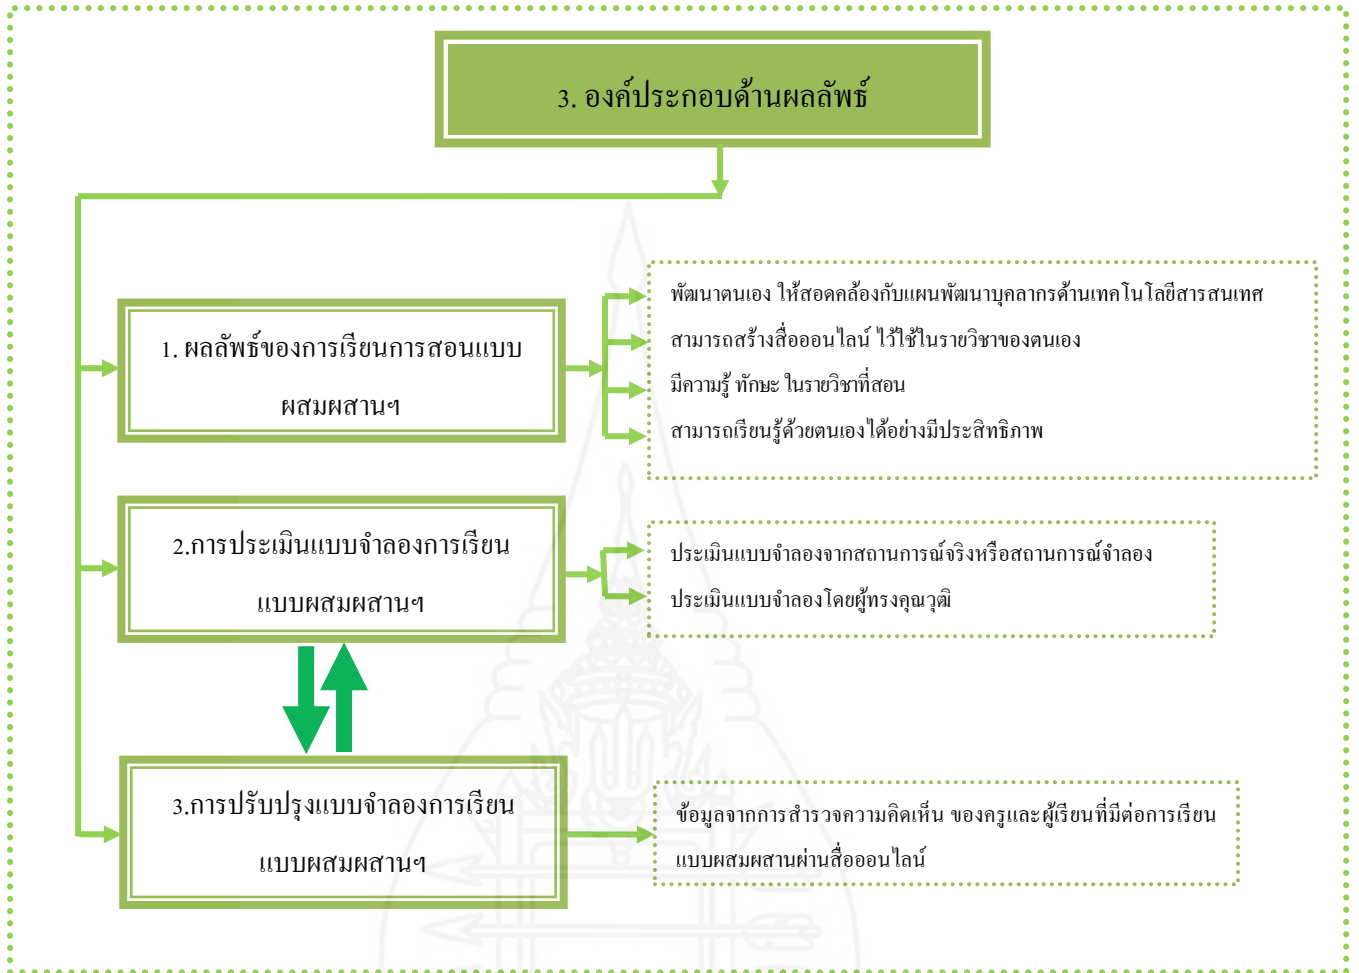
3. องค์ประกอบด้านผลลัพธ์

1. ผลลัพธ์ของการเรียนการสอนแบบผสมผสานฯ

พัฒนาตนเอง ให้สอดคล้องกับแผนพัฒนาบุคลากรด้านเทคโนโลยีสารสนเทศ

สามารถสร้างสื่อออนไลน์ ไว้ใช้ในรายวิชาของตนเอง

มีความรู้ ทักษะ ในรายวิชาที่สอน

สามารถเรียนรู้ด้วยตนเองได้อย่างมีประสิทธิภาพ

2.การประเมินแบบจำลองการเรียนแบบผสมผสานฯ

ประเมินแบบจำลองจากสถานการณ์จริงหรือสถานการณ์จำลอง

ประเมินแบบจำลองโดยผู้ทรงคุณวุฒิ

3.การปรับปรุงแบบจำลองการเรียนแบบผสมผสานฯ

ข้อมูลจากการสำรวจความคิดเห็น ของครูและผู้เรียนที่มีต่อการเรียนแบบผสมผสานผ่านสื่อออนไลน์